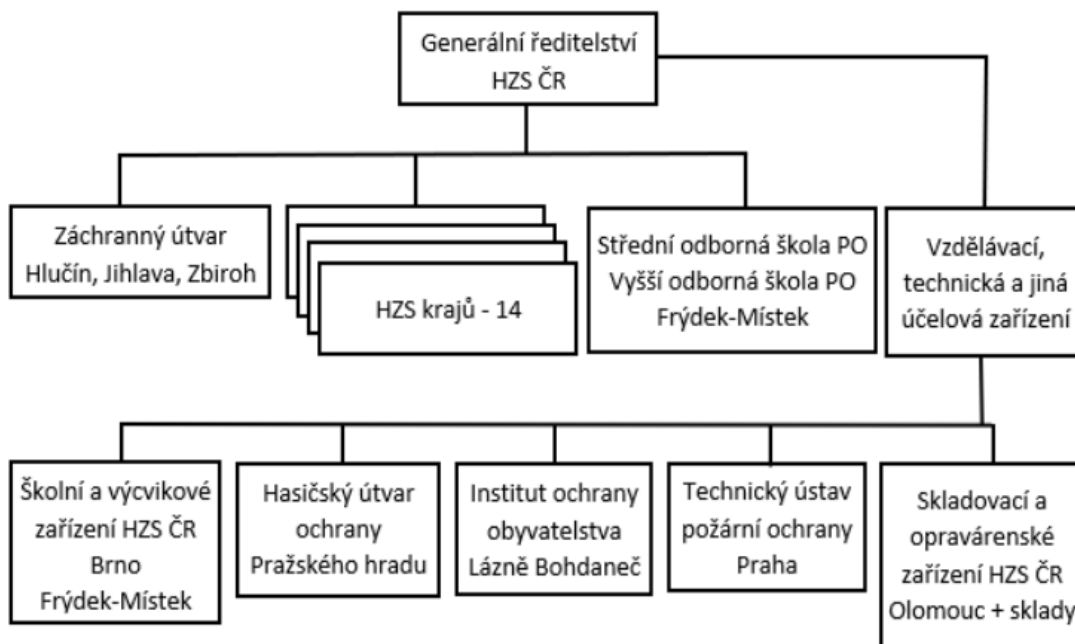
Generální ředitelství HZS ČR

Záchranný útvar Hlučín, Jihlava, Zbiroh

HZS krajů - 14

Střední odborná škola PO Vyšší odborná škola PO Frýdek-Místek

Vzdělávací, technická a jiná účelová zařízení

Školní a výcvikové zařízení HZS ČR Brno Frýdek-Místek

Hasičský útvar ochrany Pražského hradu

Institut ochrany obyvatelstva Lázně Bohdaneč

Technický ústav požární ochrany Praha

Skladovací a opravárenské zařízení HZS ČR Olomouc + sklady